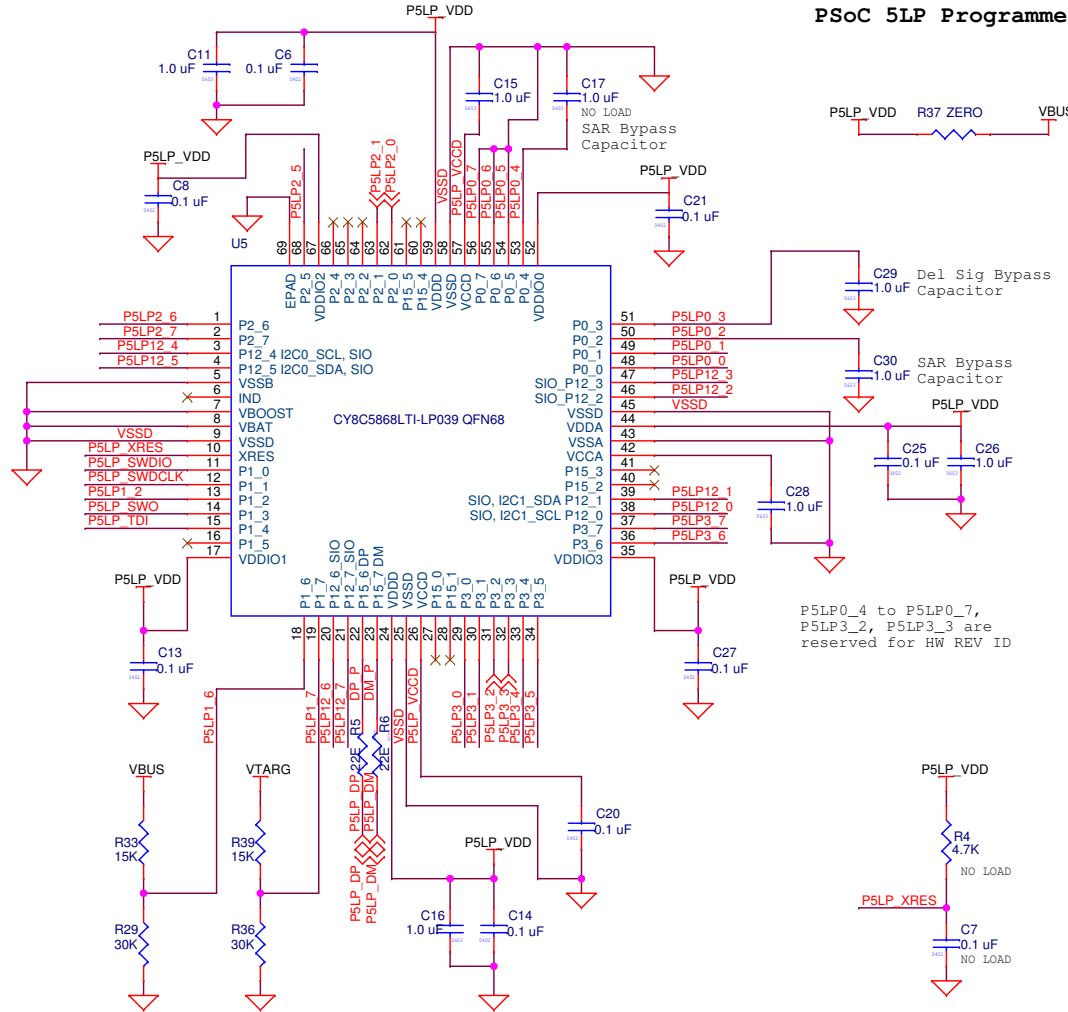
PSoC 5LP Programme

P5LP_VDD

C11 1.0 uF
C6 0.1 uF
C15 1.0 uF
C17 1.0 uF NO LOAD
SAR Bypass Capacitor

P5LP_VDD R37 ZERO VBUS

P5LP_VDD
C8 0.1 uF
U5

P5LP_VDD
C21 0.1 uF

P5LP2_5 P5LP2_1 P5LP2_0 VSSD P5LP_VCCD P5LP0_7 P5LP0_6 P5LP0_5 P5LP0_4

69 68 67 66 65 64 63 62 61 60 59 58 57 56 55 54 53 52

EPAD P2_5 VDDIO2 P2_4 P2_3 P2_2 P2_1 P2_0 P15_5 P15_4 VDDD VSSD VCCD P0_7 P0_6 P0_5 P0_4 VDDIO0

C29 1.0 uF Del Sig Bypass Capacitor
C30 1.0 uF SAR Bypass Capacitor

P5LP2_6 1 P2_6
P5LP2_7 2 P2_7
P5LP12_4 3 P12_4 I2C0_SCL, SIO
P5LP12_5 4 P12_5 I2C0_SDA, SIO
5 VSSB
6 IND
7 VBOOST
8 VBAT
VSSD 9 VSSD
P5LP_XRES 10 XRES
P5LP_SWDIO 11 P1_0
P5LP_SWDCLK 12 P1_1
P5LP1_2 13 P1_2
P5LP_SWO 14 P1_3
P5LP_TDI 15 P1_4
16 P1_5
17 VDDIO1

CY8C5868LTI-LP039 QFN68

P0_3 51 P5LP0_3
P0_2 50 P5LP0_2
P0_1 49 P5LP0_1
P0_0 48 P5LP0_0
SIO_P12_3 47 P5LP12_3
SIO_P12_2 46 P5LP12_2
VSSD 45 VSSD
VDDA 44
VSSA 43
VCCA 42
P15_3 41
P15_2 40
SIO, I2C1_SDA P12_1 39 P5LP12_1
SIO, I2C1_SCL P12_0 38 P5LP12_0
P3_7 37 P5LP3_7
P3_6 36 P5LP3_6
VDDIO3 35

P5LP_VDD
C25 0.1 uF
C26 1.0 uF
C28 1.0 uF

P5LP_VDD
C13 0.1 uF

P1_6 P1_7 P12_6 SIO P12_7 SIO P15_6 DP P15_7 DM VDDD VSSD VCCD P15_0 P15_1 P3_0 P3_1 P3_2 P3_3 P3_4 P3_5

18 19 20 21 22 23 24 25 26 27 28 29 30 31 32 33 34

P5LP_VDD
C27 0.1 uF

P5LP0_4 to P5LP0_7, P5LP3_2, P5LP3_3 are reserved for HW REV ID

P5LP1_6 P5LP1_7 P5LP12_6 P5LP12_7 DP_P DM_P VSSD P5LP_VCCD P5LP3_0 P5LP3_1 P5LP3_2 P5LP3_3 P5LP3_4 P5LP3_5

R5 22E R6 22E
P5LP_DP P5LP_DM
P5LP_DP P5LP_DM

VBUS
R33 15K
R29 30K

VTARG
R39 15K
R36 30K

C20 0.1 uF

P5LP_VDD
C16 1.0 uF
C14 0.1 uF

P5LP_VDD
R4 4.7K NO LOAD
P5LP_XRES
C7 0.1 uF NO LOAD